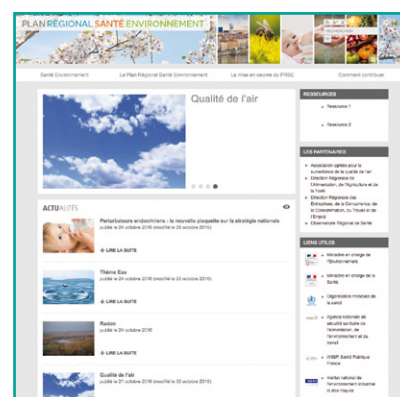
PLAN RÉGIONAL SANTÉ ENVIRONNEMENT

Santé Environnement | Le Plan Régional Santé Environnement | La mise en œuvre du PRSE | Comment contribuer

Qualité de l'air

RESSOURCES

Ressource 1

Ressource 2

LES PARTENAIRES

Association agréée pour la surveillance de la qualité de l'air

Direction Régionale de l'Alimentation, de l'Agriculture et de la Forêt

Direction Régionale des Entreprises, de la Concurrence, de la Consommation, du Travail et de l'Emploi

Observatoire Régional de Santé

ACTUALITÉS

Perturbateurs endocriniens : la nouvelle plaquette sur la stratégie nationale
publié le 24 octobre 2016 (modifié le 25 octobre 2016)

LIRE LA SUITE

Thème Eau
publié le 24 octobre 2016 (modifié le 25 octobre 2016)

LIRE LA SUITE

Radon
publié le 24 octobre 2016

LIRE LA SUITE

Qualité de l'air
publié le 21 octobre 2016 (modifié le 25 octobre 2016)

LIENS UTILES

Ministère en charge de l'Environnement

Ministère en charge de la Santé

Organisation mondiale de la santé

Agence nationale de sécurité sanitaire de l'alimentation, de l'environnement et du travail

ANSP Santé Publique France

Institut national de l'environnement industriel et des risques